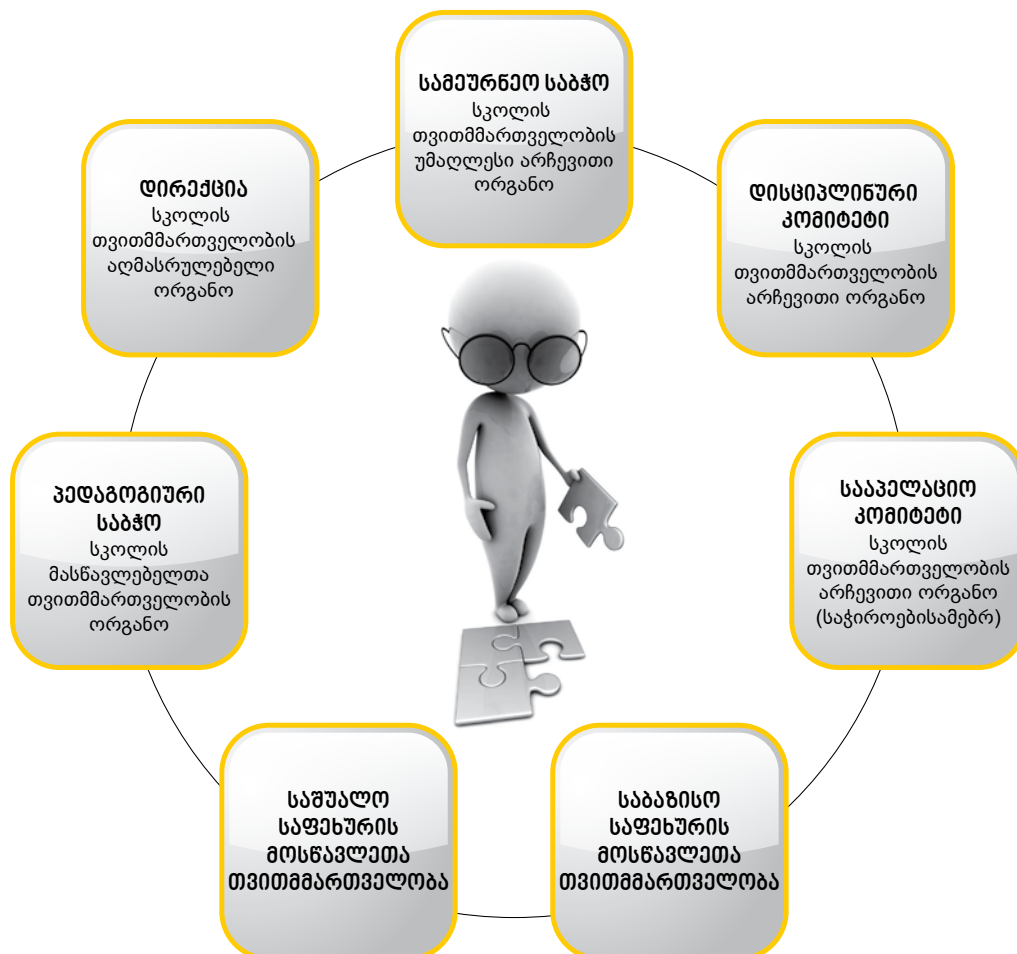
სამეურნეო საბჭო
სკოლის თვითმმართველობის უმაღლესი არჩევითი ორგანო

დისციპლინური კომიტეტი
სკოლის თვითმმართველობის არჩევითი ორგანო

სააპელაციო კომიტეტი
სკოლის თვითმმართველობის არჩევითი ორგანო (საჭიროებისამებრ)

საბაზისო საფეხურის მოსწავლეთა თვითმმართველობა

საშუალო საფეხურის მოსწავლეთა თვითმმართველობა

პედაგოგიური საბჭო
სკოლის მასწავლებელთა თვითმმართველობის ორგანო

დირექცია
სკოლის თვითმმართველობის აღმასრულებელი ორგანო